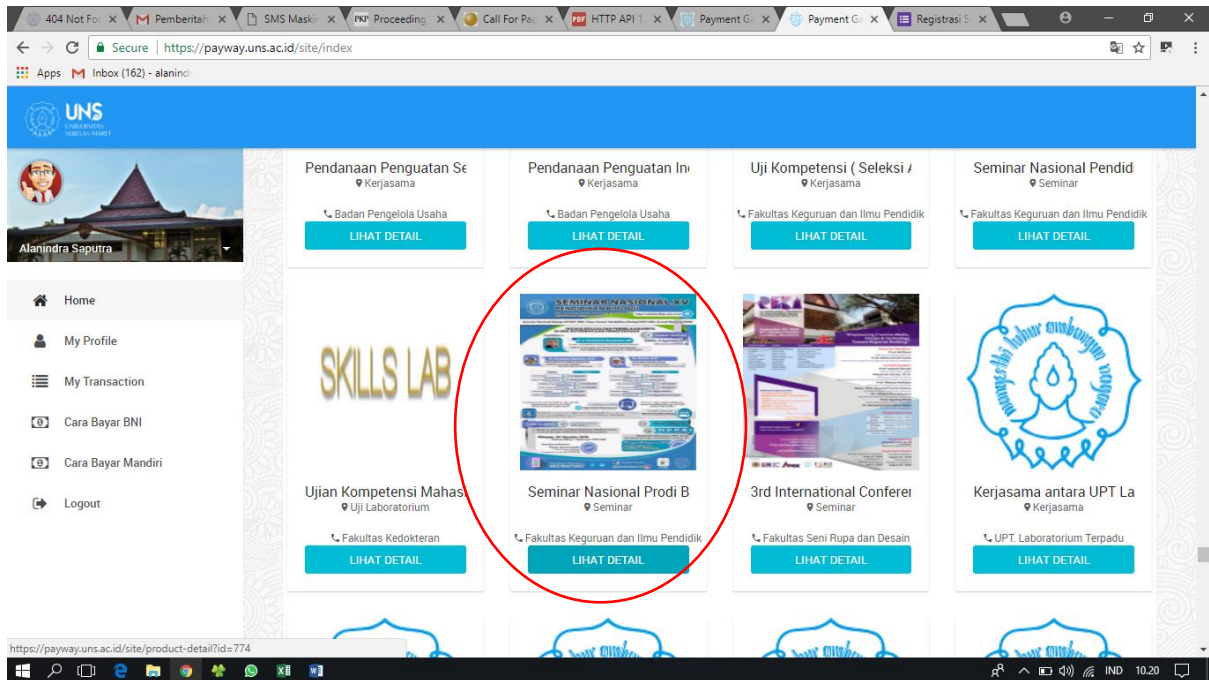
404 Not Fo × | Pemberitah × | SMS Maskir × | Proceeding × | Call For Pap × | HTTP API 1. × | Payment Ga × | Payment Ga × | Registrasi S ×

Secure | https://payway.uns.ac.id/site/index

Apps | Inbox (162) - alanind

UNS
UNIVERSITAS SEBELAS MARET

Alanindra Saputra

Home
My Profile
My Transaction
Cara Bayar BNI
Cara Bayar Mandiri
Logout

Pendanaan Penguatan Se
Kerjasama
Badan Pengelola Usaha
LIHAT DETAIL

Pendanaan Penguatan In
Kerjasama
Badan Pengelola Usaha
LIHAT DETAIL

Uji Kompetensi ( Seleksi A
Kerjasama
Fakultas Keguruan dan Ilmu Pendidik
LIHAT DETAIL

Seminar Nasional Pendid
Seminar
Fakultas Keguruan dan Ilmu Pendidik
LIHAT DETAIL

SKILLS LAB

Ujian Kompetensi Mahas
Uji Laboratorium
Fakultas Kedokteran
LIHAT DETAIL

SEMINAR NASIONAL XV

Seminar Nasional Prodi B
Seminar
Fakultas Keguruan dan Ilmu Pendidik
LIHAT DETAIL

3rd International Conferer
Seminar
Fakultas Seni Rupa dan Desain
LIHAT DETAIL

Kerjasama antara UPT La
Kerjasama
UPT. Laboratorium Terpadu
LIHAT DETAIL

https://payway.uns.ac.id/site/product-detail?id=774

IND 10.20